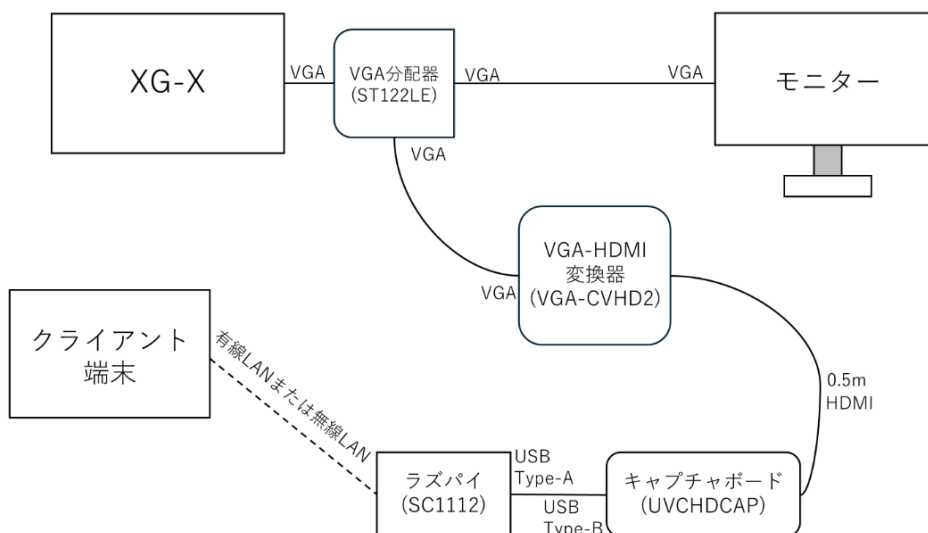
XG-X

VGA

VGA分配器
(ST122LE)

VGA

VGA

モニター

VGA

VGA-HDMI
変換器
(VGA-CVHD2)

VGA

クライアント
端末

有線LANまたは無線LAN

0.5m
HDMI

USB
Type-A

ラズパイ
(SC1112)

USB
Type-B

キャプチャボード
(UVCHDCAP)